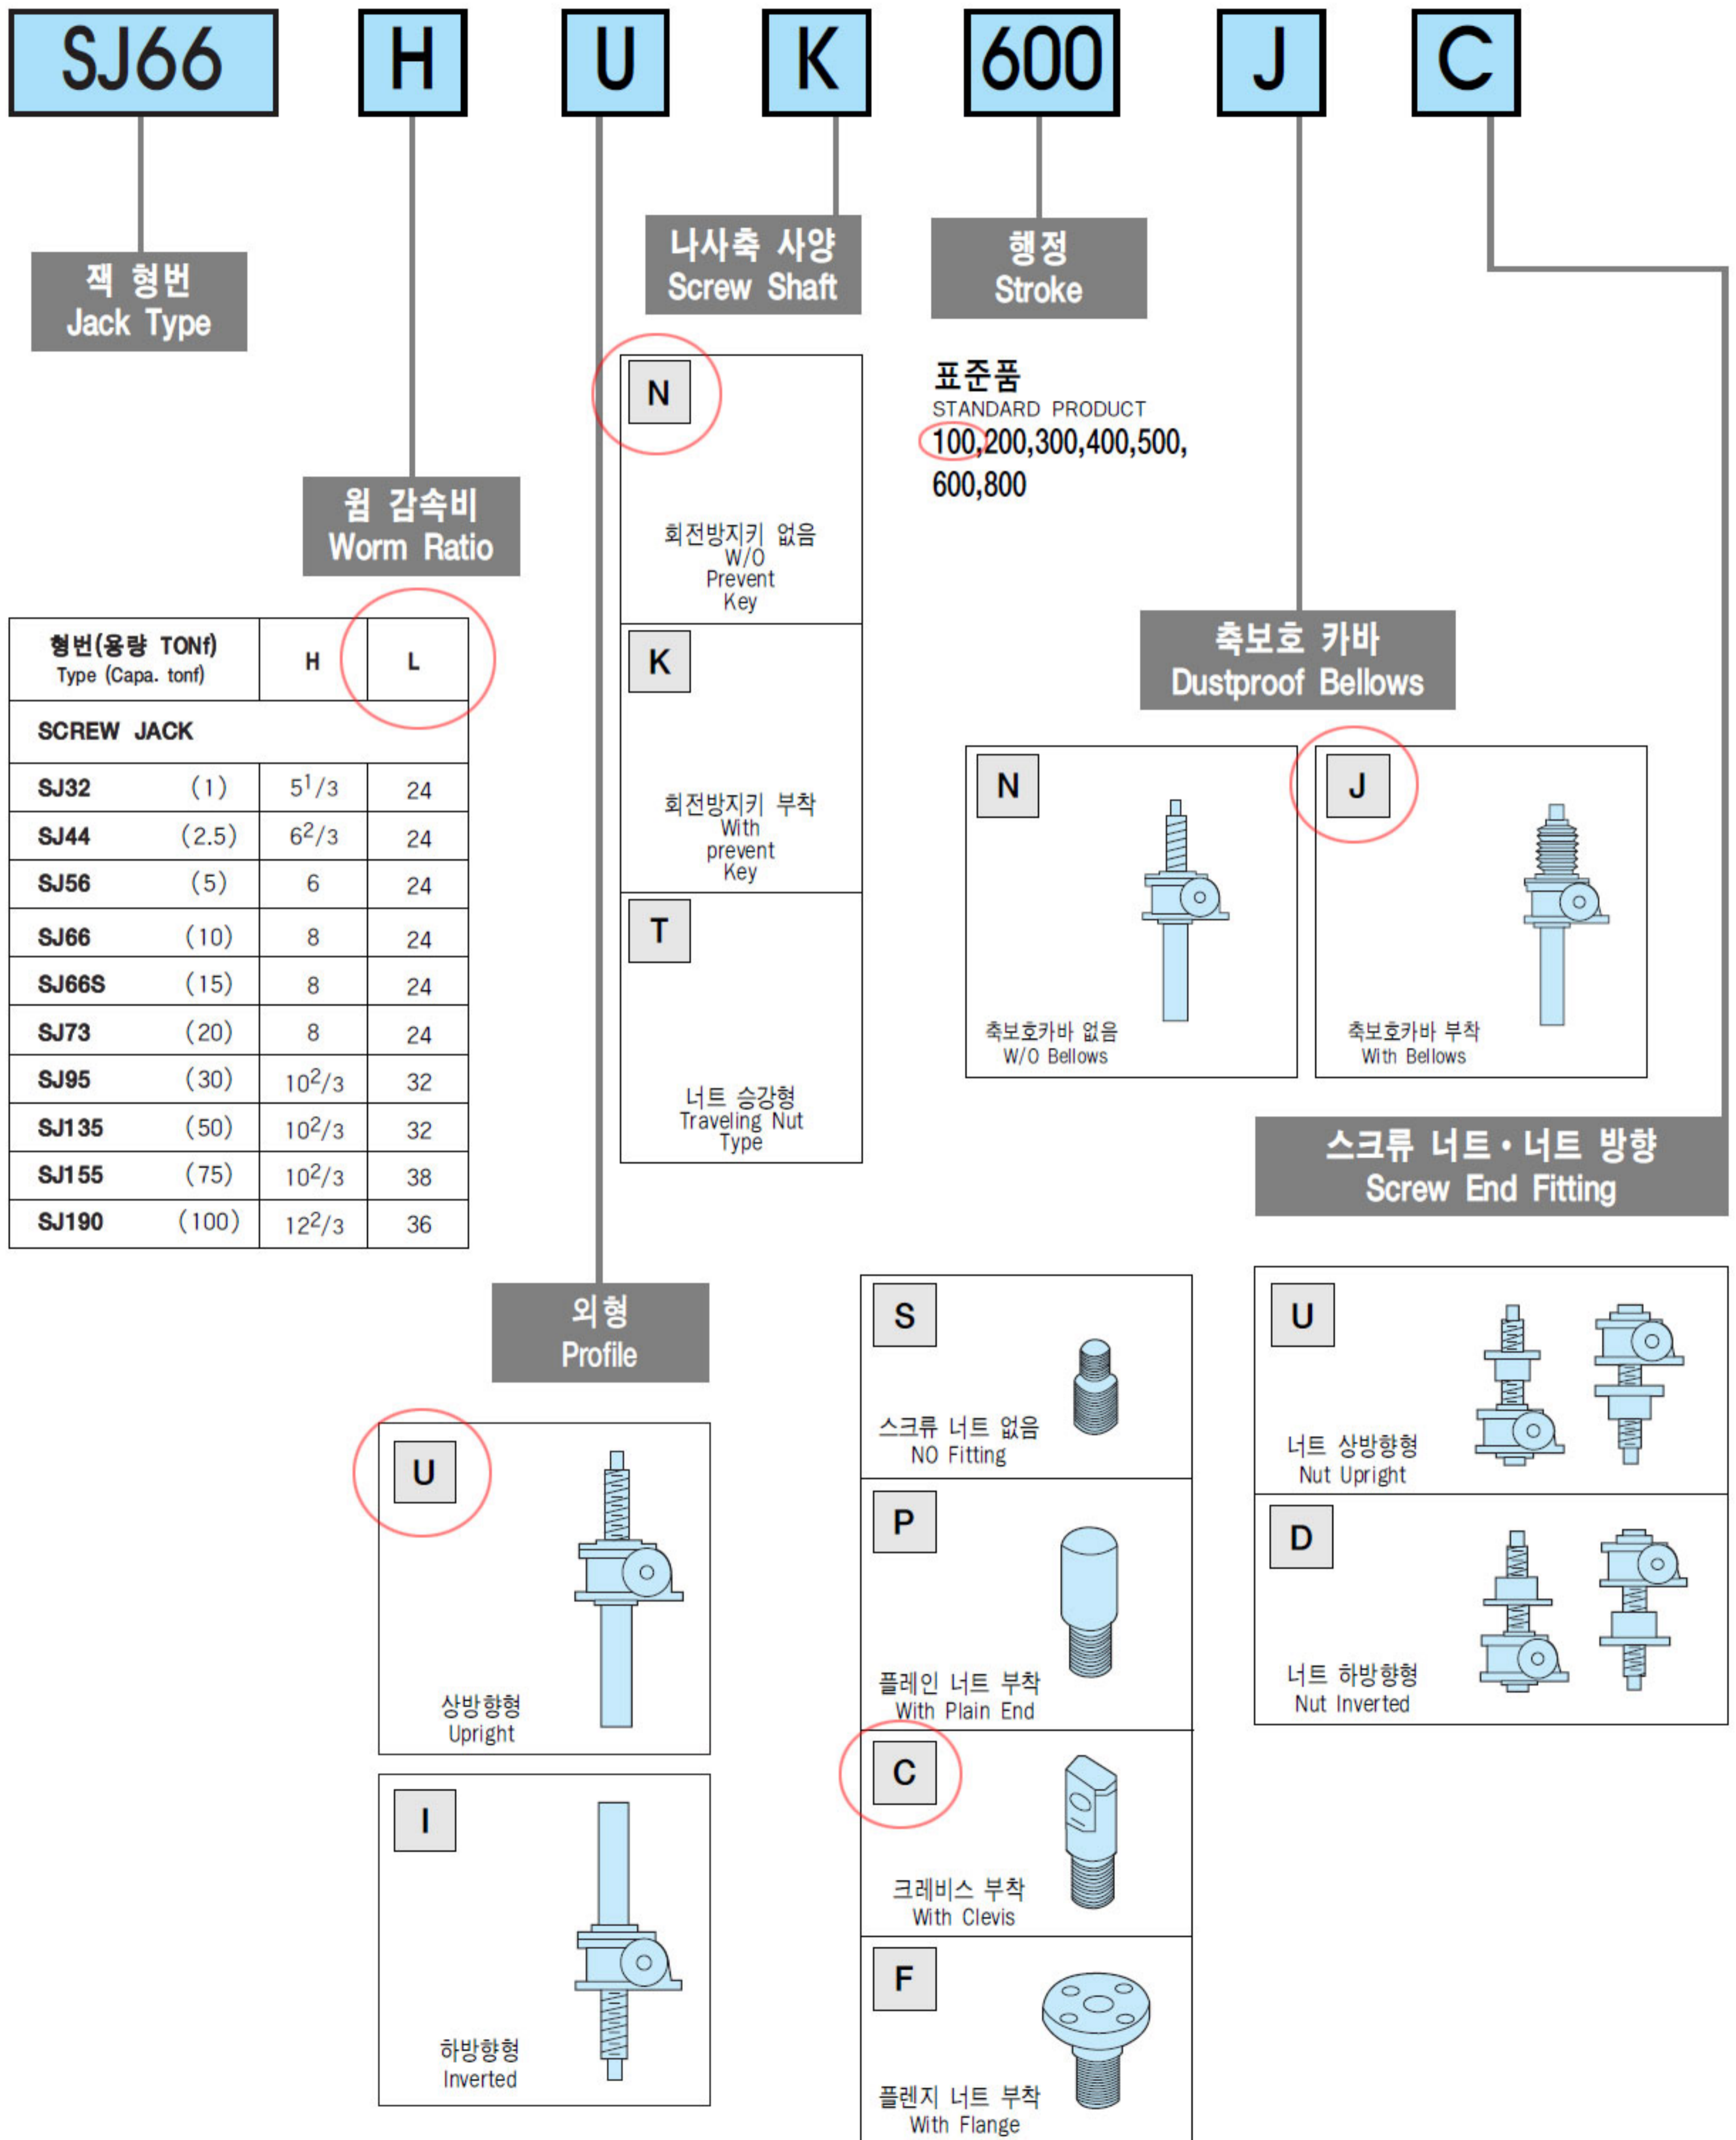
SJ66 H U K 600 J C

잭 형번
Jack Type

웜 감속비
Worm Ratio

| 형번(용량 TONf) Type (Capa. tonf) | H | L |
|---|---|---|
| SCREW JACK | | |
| SJ32 (1) | $5^1/3$ | 24 |
| SJ44 (2.5) | $6^2/3$ | 24 |
| SJ56 (5) | 6 | 24 |
| SJ66 (10) | 8 | 24 |
| SJ66S (15) | 8 | 24 |
| SJ73 (20) | 8 | 24 |
| SJ95 (30) | $10^2/3$ | 32 |
| SJ135 (50) | $10^2/3$ | 32 |
| SJ155 (75) | $10^2/3$ | 38 |
| SJ190 (100) | $12^2/3$ | 36 |

나사축 사양
Screw Shaft

N
회전방지키 없음
W/O Prevent Key

K
회전방지키 부착
With prevent Key

T
너트 승강형
Traveling Nut Type

행정
Stroke

표준품
STANDARD PRODUCT
100,200,300,400,500,600,800

축보호 카바
Dustproof Bellows

N
축보호카바 없음
W/O Bellows

J
축보호카바 부착
With Bellows

스크류 너트·너트 방향
Screw End Fitting

외형
Profile

U
상방향형
Upright

I
하방향형
Inverted

S
스크류 너트 없음
NO Fitting

P
플레인 너트 부착
With Plain End

C
크레비스 부착
With Clevis

F
플렌지 너트 부착
With Flange

U
너트 상방향형
Nut Upright

D
너트 하방향형
Nut Inverted